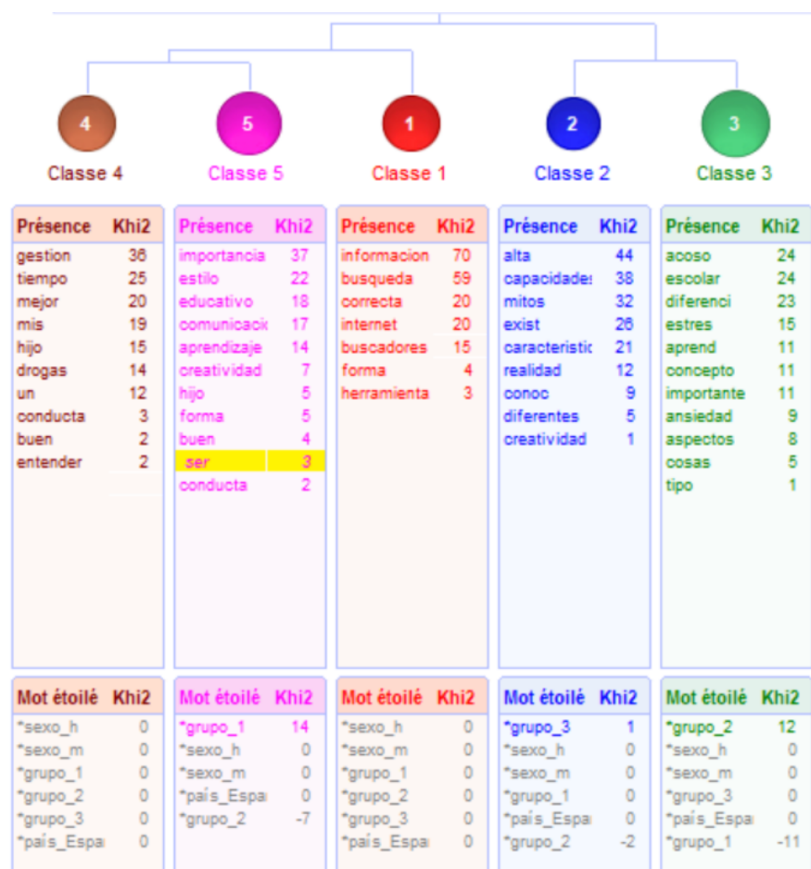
4 Classe 4

5 Classe 5

1 Classe 1

2 Classe 2

3 Classe 3

| Présence | Khi2 |
|---|---|
| gestion | 36 |
| tiempo | 25 |
| mejor | 20 |
| mis | 19 |
| hijo | 15 |
| drogas | 14 |
| un | 12 |
| conducta | 3 |
| buen | 2 |
| entender | 2 |

| Présence | Khi2 |
|---|---|
| importancia | 37 |
| estilo | 22 |
| educativo | 18 |
| comunicacio | 17 |
| aprendizaje | 14 |
| creatividad | 7 |
| hijo | 5 |
| forma | 5 |
| buen | 4 |
| ser | 3 |
| conducta | 2 |

| Présence | Khi2 |
|---|---|
| informacion | 70 |
| busqueda | 59 |
| correcta | 20 |
| internet | 20 |
| buscadores | 15 |
| forma | 4 |
| herramienta | 3 |

| Présence | Khi2 |
|---|---|
| alta | 44 |
| capacidades | 38 |
| mitos | 32 |
| exist | 26 |
| caracteristic | 21 |
| realidad | 12 |
| conoc | 9 |
| diferentes | 5 |
| creatividad | 1 |

| Présence | Khi2 |
|---|---|
| acoso | 24 |
| escolar | 24 |
| diferenci | 23 |
| estres | 15 |
| aprend | 11 |
| concepto | 11 |
| importante | 11 |
| ansiedad | 9 |
| aspectos | 8 |
| cosas | 5 |
| tipo | 1 |

| Mot étoilé | Khi2 |
|---|---|
| *sexo_h | 0 |
| *sexo_m | 0 |
| *grupo_1 | 0 |
| *grupo_2 | 0 |
| *grupo_3 | 0 |
| *país_Espa | 0 |

| Mot étoilé | Khi2 |
|---|---|
| *grupo_1 | 14 |
| *sexo_h | 0 |
| *sexo_m | 0 |
| *país_Espa | 0 |
| *grupo_2 | -7 |

| Mot étoilé | Khi2 |
|---|---|
| *sexo_h | 0 |
| *sexo_m | 0 |
| *grupo_1 | 0 |
| *grupo_2 | 0 |
| *grupo_3 | 0 |
| *país_Espa | 0 |

| Mot étoilé | Khi2 |
|---|---|
| *grupo_3 | 1 |
| *sexo_h | 0 |
| *sexo_m | 0 |
| *grupo_1 | 0 |
| *país_Espa | 0 |
| *grupo_2 | -2 |

| Mot étoilé | Khi2 |
|---|---|
| *grupo_2 | 12 |
| *sexo_h | 0 |
| *sexo_m | 0 |
| *grupo_3 | 0 |
| *país_Espa | 0 |
| *grupo_1 | -11 |